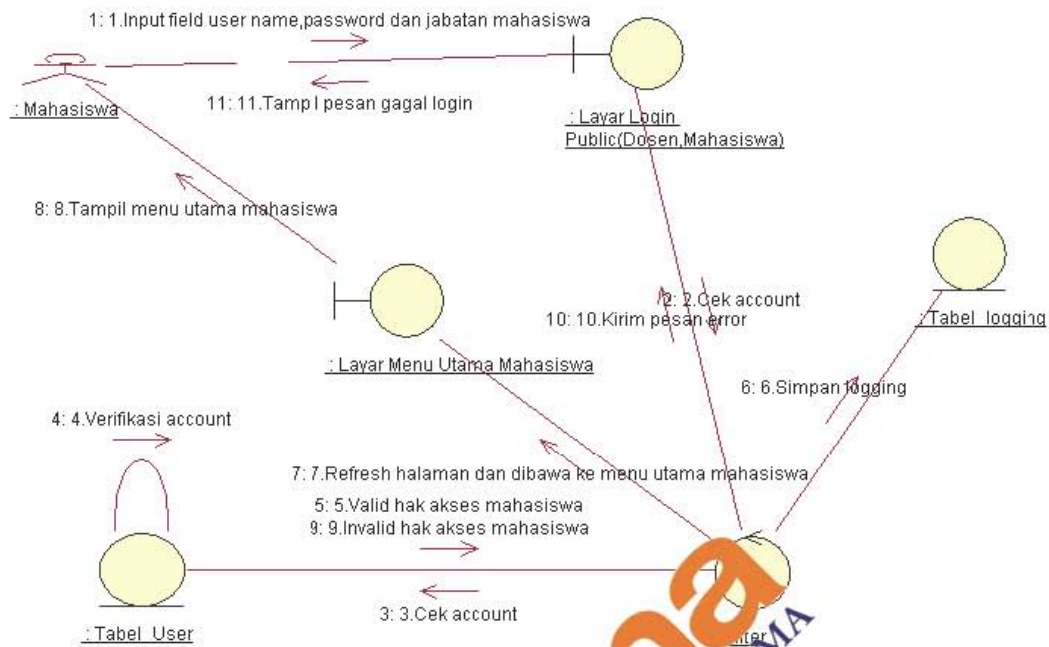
1: 1.Input field user name,password dan jabatan mahasiswa

: Mahasiswa

11: 11.Tamp l pesan gagal login

: Layar Login Public(Dosen,Mahasiswa)

8: 8.Tampil menu utama mahasiswa

2: 2.Cek account

10: 10.Kirim pesan error

: Tabel_logging

: Layar Menu Utama Mahasiswa

6: 6.Simpan logging

4: 4.Verifikasi account

7: 7.Refresh halaman dan dibawa ke menu utama mahasiswa

5: 5.Valid hak akses mahasiswa
9: 9.Invalid hak akses mahasiswa

3: 3.Cek account

: Tabel_User

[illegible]nter

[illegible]MA